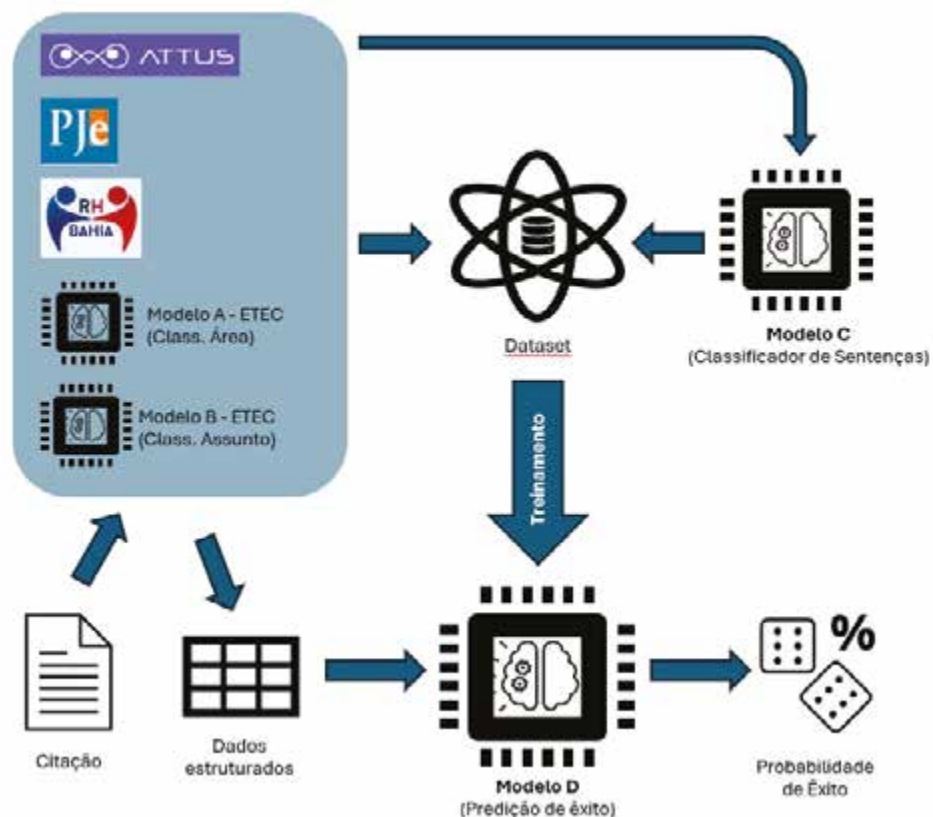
ATTUS

PJe

RH BAHIA

Modelo A - ETEC (Class. Área)

Modelo B - ETEC (Class. Assunto)

Dataset

Modelo C (Classificador de Sentenças)

Treinamento

Citação

Dados estruturados

Modelo D (Predição de êxito)

%

Probabilidade de Êxito